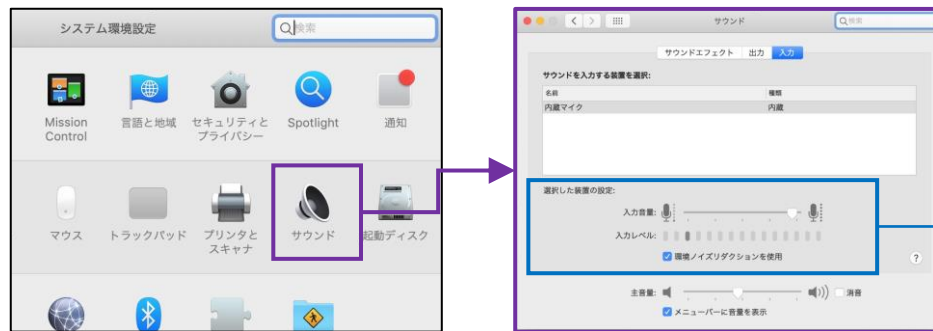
システム環境設定

検索

Mission Control

言語と地域

セキュリティとプライバシー

Spotlight

通知

マウス

トラックパッド

プリンタとスキャナ

サウンド

起動ディスク

サウンド

検索

サウンドエフェクト　出力　入力

サウンドを入力する装置を選択:

| 名前 | 種類 |
|---|---|
| 内蔵マイク | 内蔵 |

選択した装置の設定:

入力音量:

入力レベル:

環境ノイズリダクションを使用

?

主音量:

消音

メニューバーに音量を表示